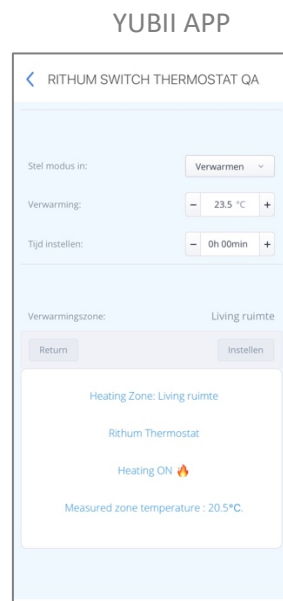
YUBII APP

< RITHUM SWITCH THERMOSTAT QA

Stel modus in: Verwarmen

Verwarming: − 23.5 °C +

Tijd instellen: − 0h 00min +

Verwarmingszone: Living ruimte

Return

Instellen

Heating Zone: Living ruimte

Rithum Thermostat

Heating ON

Measured zone temperature : 20.5°C.